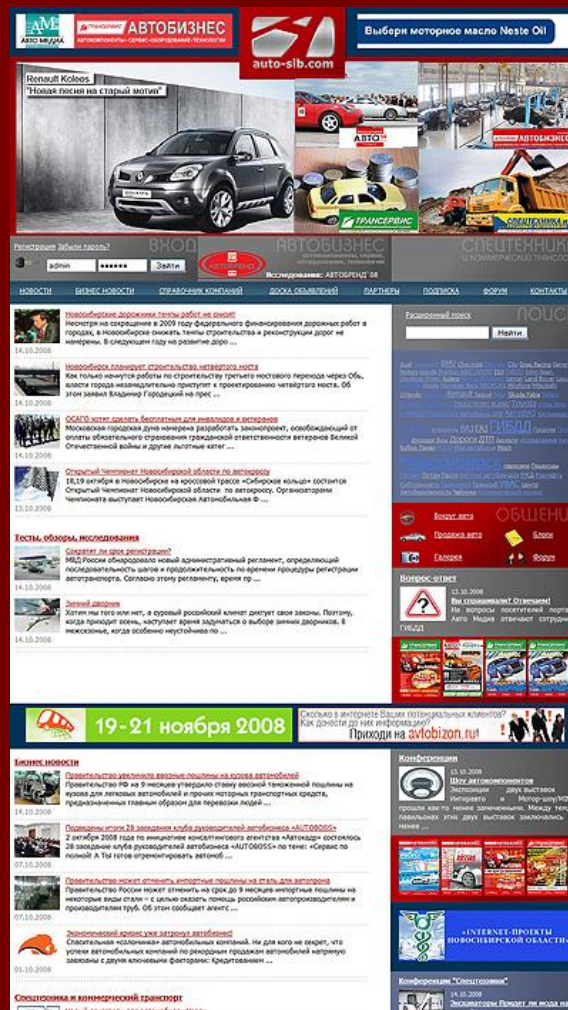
AM АВТО МЕДИА

АВТОБИЗНЕС

АВТОКОМПОНЕНТЫ • СЕРВИС • ОБОРУДОВАНИЕ • ТЕХНОЛОГИИ

auto-sib.com

Выбери моторное масло Neste Oil

Renault Koleos
"Новая песня на старый мотив"

ТРАНСЕРВИС

СПЕЦТЕХНИКА

Регистрация Забыли пароль?

ВХОД

admin

Зайти

АВТОБИЗНЕС

Исследования: АВТОБРЕНД`08

СПЕЦТЕХНИКА

НОВОСТИ | БИЗНЕС НОВОСТИ | СПРАВОЧНИК КОМПАНИЙ | ДОСКА ОБЪЯВЛЕНИЙ | ПАРТНЕРЫ | ПОДПИСКА | ФОРУМ | КОНТАКТЫ

Новосибирские дорожники темпы работ не снизят
Несмотря на сокращение в 2009 году федерального финансирования дорожных работ в городах, в Новосибирске снижать темпы строительства и реконструкции дорог не намерены. В следующем году на развитие доро ...
14.10.2008

Новосибирск планирует строительство четвертого моста
Как только начнутся работы по строительству третьего мостового перехода через Обь, власти города незамедлительно приступят к проектированию четвёртого моста. Об этом заявил Владимир Городецкий на прес ...
14.10.2008

ОСАГО хотят сделать бесплатным для инвалидов и ветеранов
Московская городская дума намерена разработать законопроект, освобождающий от оплаты обязательного страхования гражданской ответственности ветеранов Великой Отечественной войны и другие льготные катег ...
14.10.2008

Открытый Чемпионат Новосибирской области по автокроссу
18,19 октября в Новосибирске на кроссовой трассе «Сибирское кольцо» состоится Открытый Чемпионат Новосибирской области по автокроссу. Организаторами Чемпионата выступает Новосибирская Автомобильная Ф ...
13.10.2008

Тесты, обзоры, исследования

Сократят ли срок регистрации?
МВД России обнародовало новый административный регламент, определяющий последовательность шагов и продолжительность по времени процедуры регистрации автотранспорта. Согласно этому регламенту, время пр ...
14.10.2008

Зимний дворник
Хотим мы того или нет, а суровый российский климат диктует свое законы. Поэтому, когда приходит осень, наступает время задуматься о выборе зимних дворников. В межсезонье, когда особенно неустойчиво по ...
14.10.2008

Расширенный поиск

Найти

ПОИСК

ГИБДД

ОБЩЕНИЕ

Вокруг авто
Продажа авто
Галерея
Блоги
Форум

Вопрос-ответ
13.10.2008
Вы спрашивали? Отвечаем!
На вопросы посетителей портал Авто Медиа отвечают сотрудни ГИБДД

19-21 ноября 2008

Сколько в интернете Ваших потенциальных клиентов? Как донести до них информацию? Приходи на avtobizon.ru!

Бизнес новости

Правительство увеличило ввозные пошлины на кузова автомобилей
Правительство РФ на 9 месяцев утвердило ставку ввозной таможенной пошлины на кузова для легковых автомобилей и прочих моторных транспортных средств, предназначенных главным образом для перевозки людей ...

Подведены итоги 28 заседания клуба руководителей автобизнеса «AUTOBOSS»
2 октября 2008 года по инициативе консалтингового агентства «Автокард» состоялось 28 заседание клуба руководителей автобизнеса «AUTOBOSS» по теме: «Сервис по полной! А Ты готов отремонтировать автомоб ...
07.10.2008

Правительство может отменить импортные пошлины на сталь для автопрома
Правительство России может отменить на срок до 9 месяцев импортные пошлины на некоторые виды стали – с целью оказать помощь российским автопроизводителям и производителям труб. Об этом сообщает агентс ...
07.10.2008

Экономический кризис уже затронул автобизнес
Спасительная «соломинка» автомобильных компаний. Ни для кого не секрет, что успех автомобильных компаний по рекордным продажам автомобилей напрямую завязаны с двумя ключевыми факторами: Кредитованием ...
01.10.2008

Спецтехника и коммерческий транспорт

Конференции
13.10.2008
Шоу автокомпонентов
Экспозиции двух выставок Интеравто и Мотор-шоу/МС прошла как-то не замечено. Между тем павильонах этих двух выставок заключались менее ...

«INTERNET-ПРОЕКТЫ НОВОСИБИРСКОЙ ОБЛАСТИ»

Конференция "Спецтехника"
14.10.2008
Экскаваторы Предет ли мода на